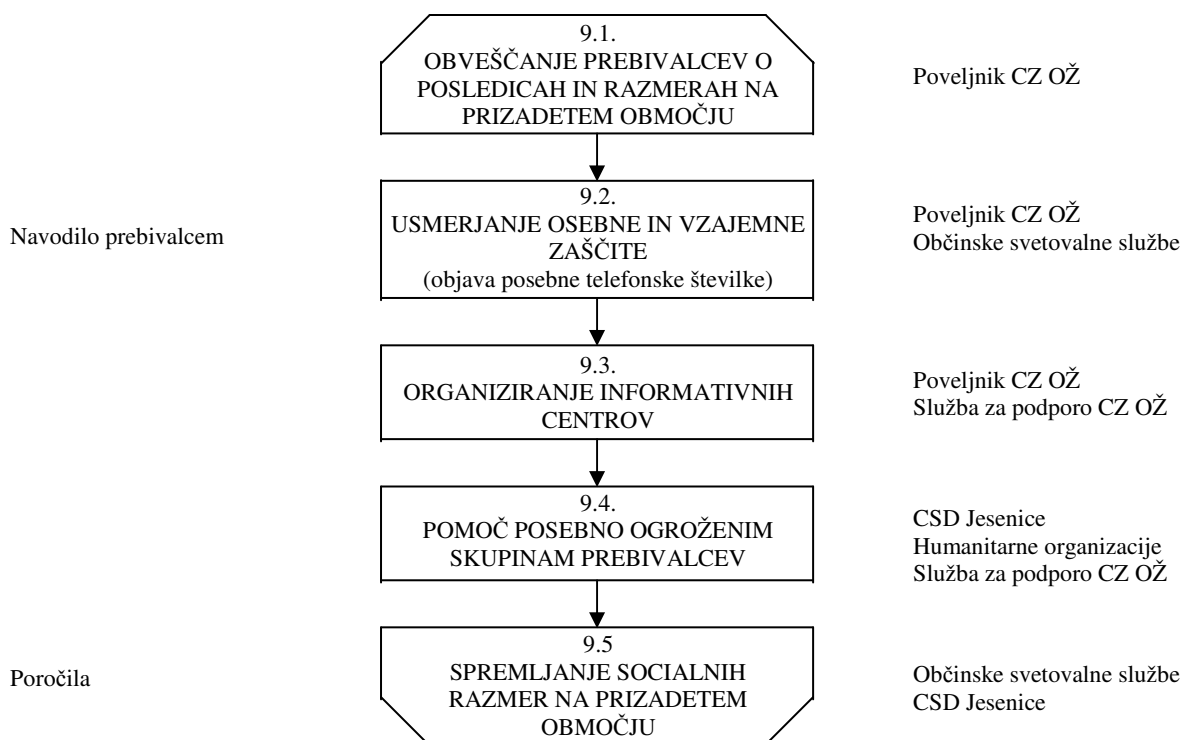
9.1.
OBVEŠČANJE PREBIVALCEV O POSLEDICAH IN RAZMERAH NA PRIZADETEM OBMOČJU

Poveljnik CZ OŽ

Navodilo prebivalcem

9.2.
USMERJANJE OSEBNE IN VZAJEMNE ZAŠČITE
(objava posebne telefonske številke)

Poveljnik CZ OŽ
Občinske svetovalne službe

9.3.
ORGANIZIRANJE INFORMATIVNIH CENTROV

Poveljnik CZ OŽ
Služba za podporo CZ OŽ

9.4.
POMOČ POSEBNO OGROŽENIM SKUPINAM PREBIVALCEV

CSD Jesenice
Humanitarne organizacije
Služba za podporo CZ OŽ

Poročila

9.5
SPREMLJANJE SOCIALNIH RAZMER NA PRIZADETEM OBMOČJU

Občinske svetovalne službe
CSD Jesenice